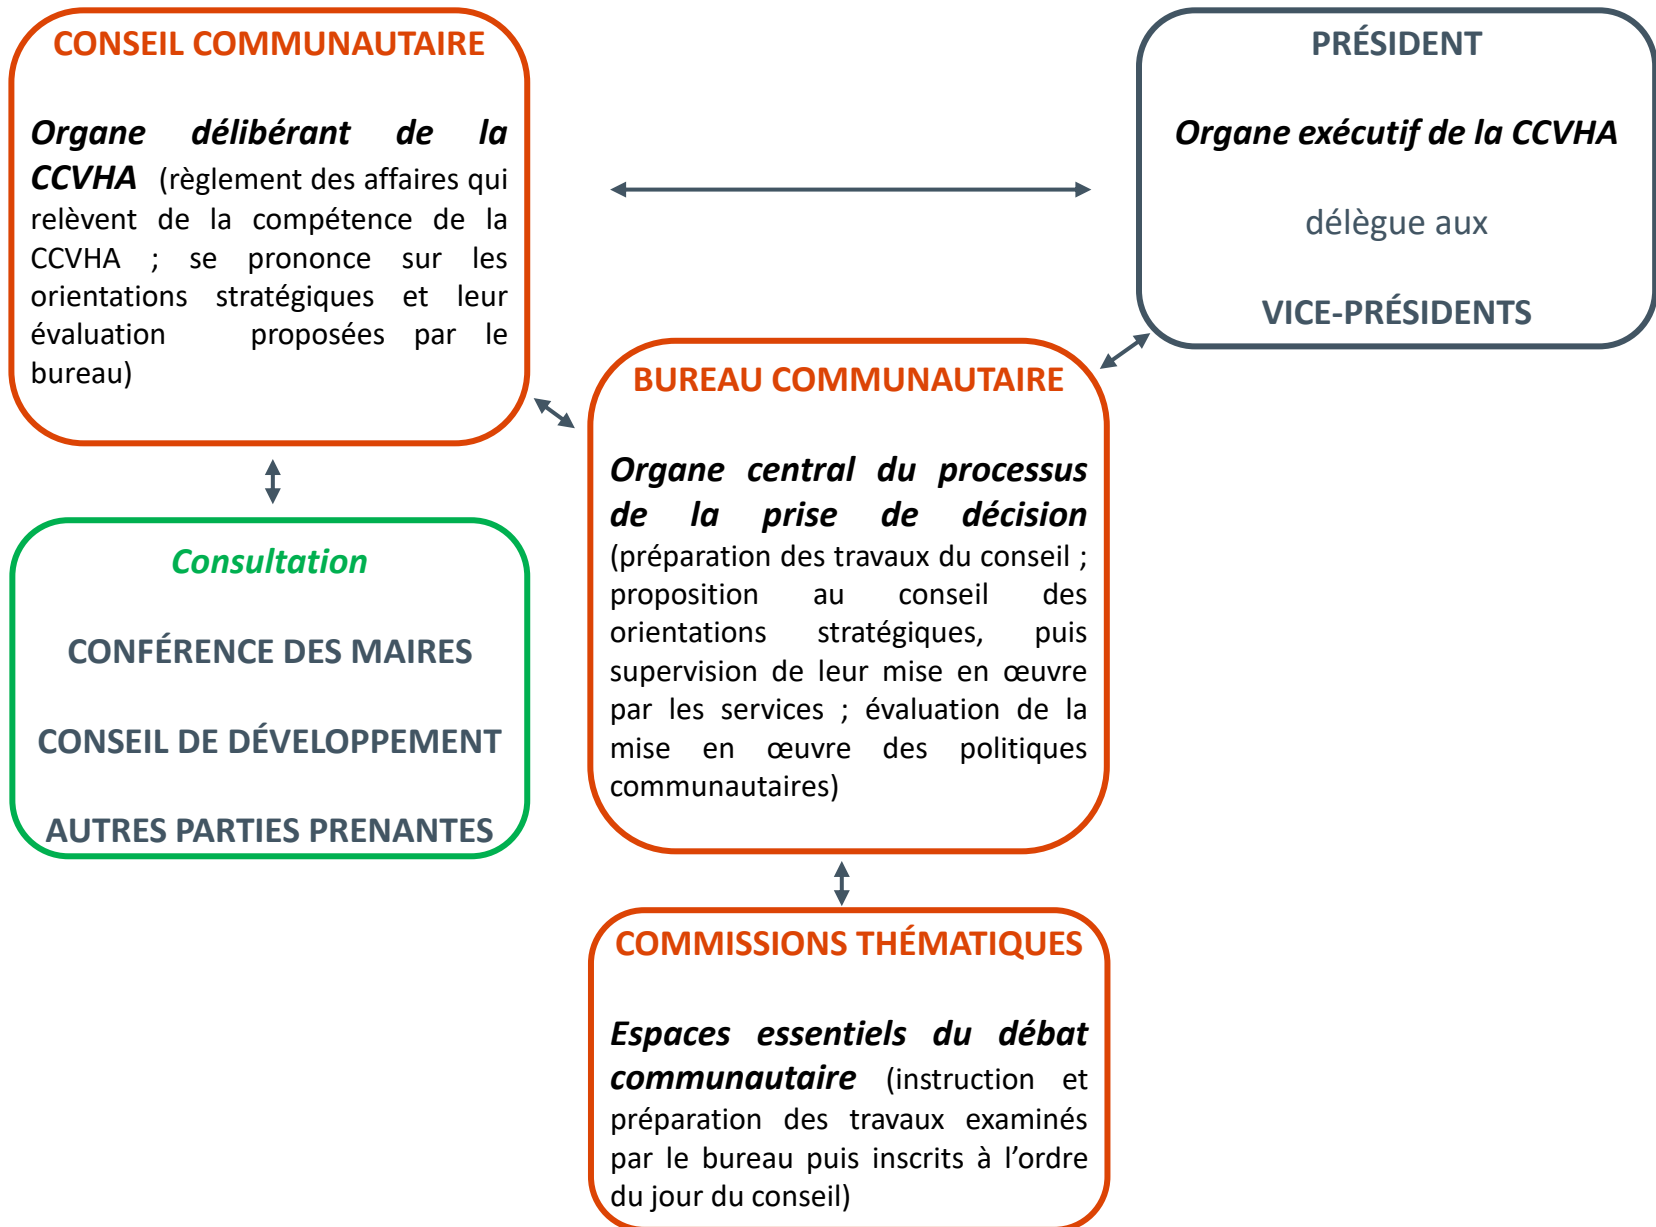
CONSEIL COMMUNAUTAIRE

Organe délibérant de la CCVHA (règlement des affaires qui relèvent de la compétence de la CCVHA ; se prononce sur les orientations stratégiques et leur évaluation proposées par le bureau)

PRÉSIDENT

Organe exécutif de la CCVHA

délègue aux

VICE-PRÉSIDENTS

BUREAU COMMUNAUTAIRE

Organe central du processus de la prise de décision (préparation des travaux du conseil ; proposition au conseil des orientations stratégiques, puis supervision de leur mise en œuvre par les services ; évaluation de la mise en œuvre des politiques communautaires)

Consultation

CONFÉRENCE DES MAIRES

CONSEIL DE DÉVELOPPEMENT

AUTRES PARTIES PRENANTES

COMMISSIONS THÉMATIQUES

Espaces essentiels du débat communautaire (instruction et préparation des travaux examinés par le bureau puis inscrits à l'ordre du jour du conseil)